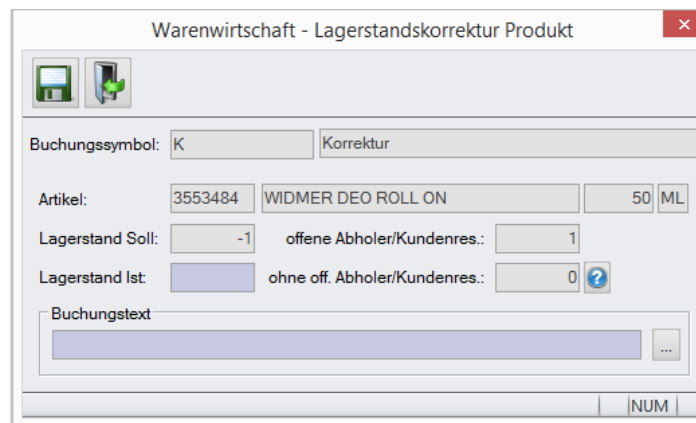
Warenwirtschaft - Lagerstandskorrektur Produkt

Buchungssymbol: K Korrektur

Artikel: 3553484 WIDMER DEO ROLL ON 50 ML

Lagerstand Soll: -1 offene Abholer/Kundenres.: 1

Lagerstand Ist: ohne off. Abholer/Kundenres.: 0

Buchungstext

...

NUM